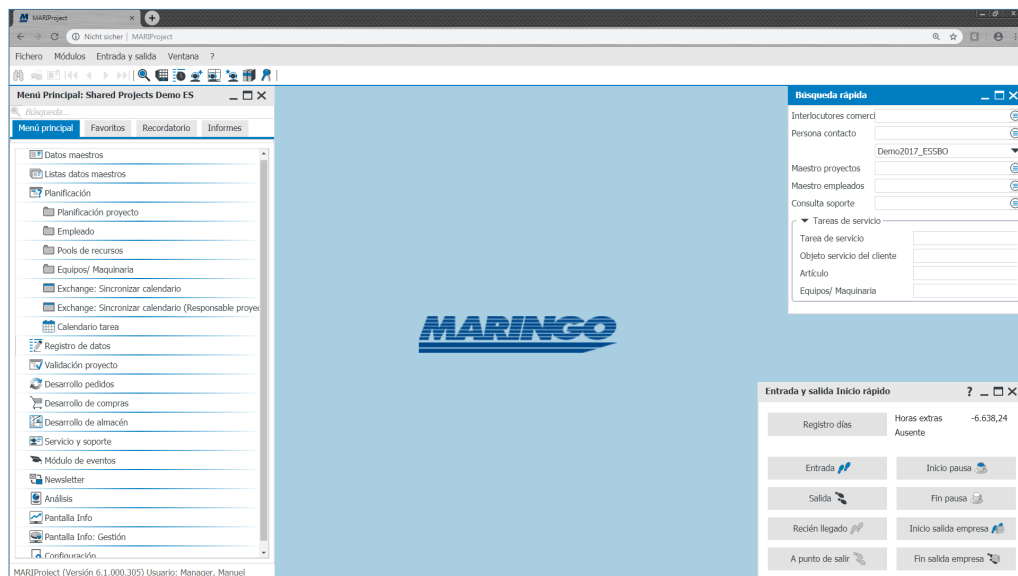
MARIProject

Nicht sicher | MARIProject

Fichero Módulos Entrada y salida Ventana ?

Menú Principal: Shared Projects Demo ES

Búsqueda...

Menú principal | Favoritos | Recordatorio | Informes

Datos maestros
Listas datos maestros
Planificación
Planificación proyecto
Empleado
Pools de recursos
Equipos/ Maquinaria
Exchange: Sincronizar calendario
Exchange: Sincronizar calendario (Responsable proye
Calendario tarea
Registro de datos
Validación proyecto
Desarrollo pedidos
Desarrollo de compras
Desarrollo de almacén
Servicio y soporte
Módulo de eventos
Newsletter
Análisis
Pantalla Info
Pantalla Info: Gestión
Configuración

MARIProject (Versión 6.1.000.305) Usuario: Manager, Manuel

MARINGO

Búsqueda rápida

Interlocutores comerci
Persona contacto
Demo2017_ESSBO
Maestro proyectos
Maestro empleados
Consulta soporte
Tareas de servicio
Tarea de servicio
Objeto servicio del cliente
Artículo
Equipos/ Maquinaria

Entrada y salida Inicio rápido

Registro días
Horas extras -6.638,24
Ausente

Entrada
Inicio pausa
Salida
Fin pausa
Recién llegado
Inicio salida empresa
A punto de salir
Fin salida empresa